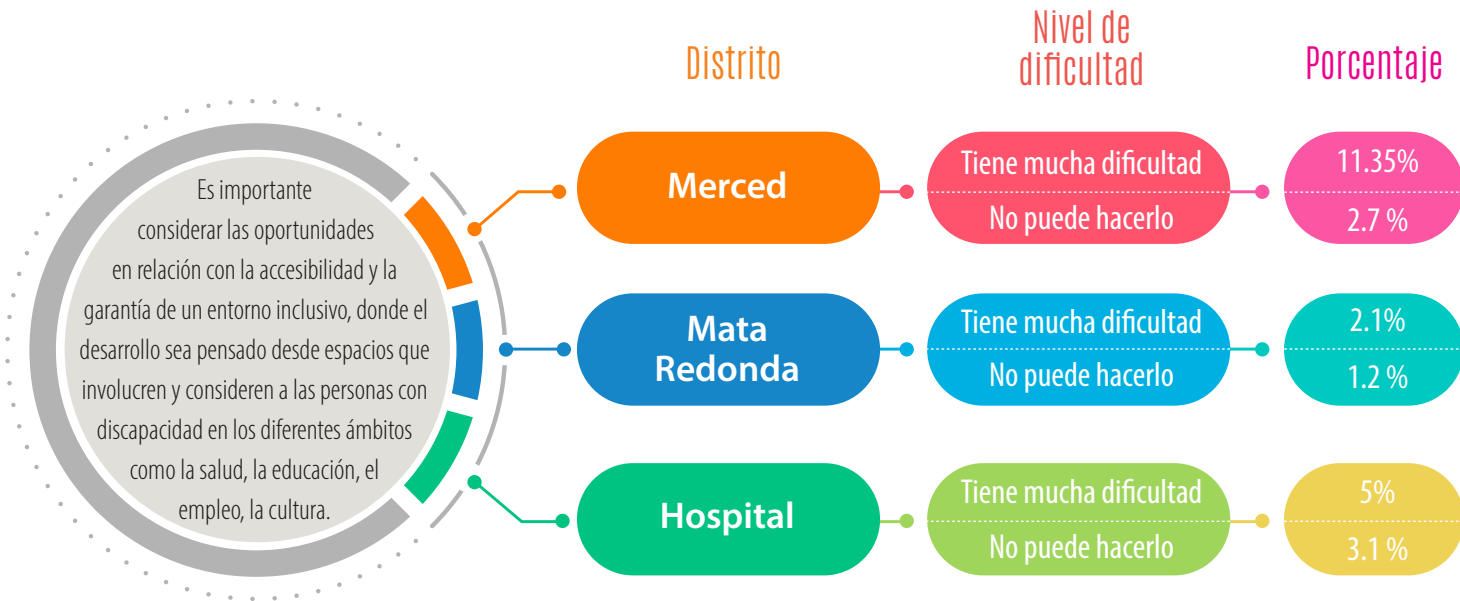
Es importante considerar las oportunidades en relación con la accesibilidad y la garantía de un entorno inclusivo, donde el desarrollo sea pensado desde espacios que involucren y consideren a las personas con discapacidad en los diferentes ámbitos como la salud, la educación, el empleo, la cultura.

| Distrito | Nivel de dificultad | Porcentaje |
|---|---|---|
| Merced | Tiene mucha dificultad | 11.35% |
| | No puede hacerlo | 2.7 % |
| Mata Redonda | Tiene mucha dificultad | 2.1% |
| | No puede hacerlo | 1.2 % |
| Hospital | Tiene mucha dificultad | 5% |
| | No puede hacerlo | 3.1 % |